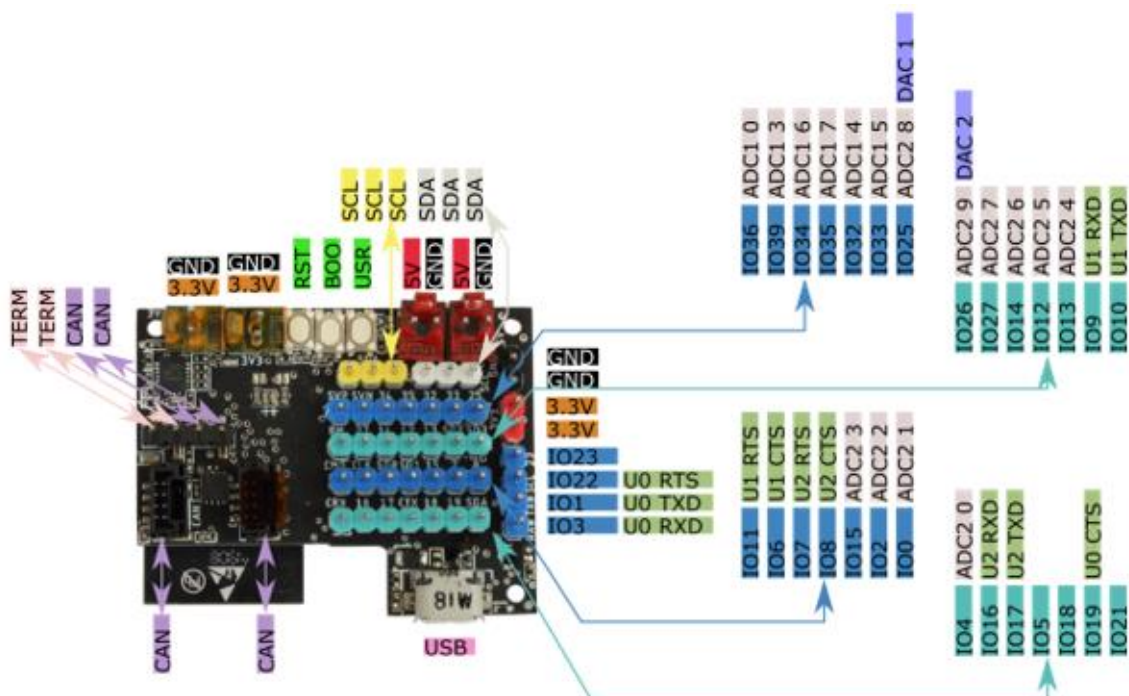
TERM
TERM
CAN
CAN

GND
3.3V
GND
3.3V
RST
BOO
USR
SCL
SCL
SCL
5V
GND
SDA
SDA
SDA
5V
GND

GND
GND
3.3V
3.3V
IO23
IO22 U0 RTS
IO1 U0 TXD
IO3 U0 RXD

CAN
CAN
USB

ADC1 0
ADC1 3
ADC1 6
ADC1 7
ADC1 4
ADC1 5
ADC2 8
DAC 1
IO36
IO39
IO34
IO35
IO32
IO33
IO25

DAC 2
ADC2 9
ADC2 7
ADC2 6
ADC2 5
ADC2 4
U1 RXD
U1 TXD
IO26
IO27
IO14
IO12
IO13
IO9
IO10

U1 RTS
U1 CTS
U2 RTS
U2 CTS
ADC2 3
ADC2 2
ADC2 1
IO11
IO6
IO7
IO8
IO15
IO2
IO0

ADC2 0
U2 RXD
U2 TXD
U0 CTS
IO4
IO16
IO17
IO5
IO18
IO19
IO21